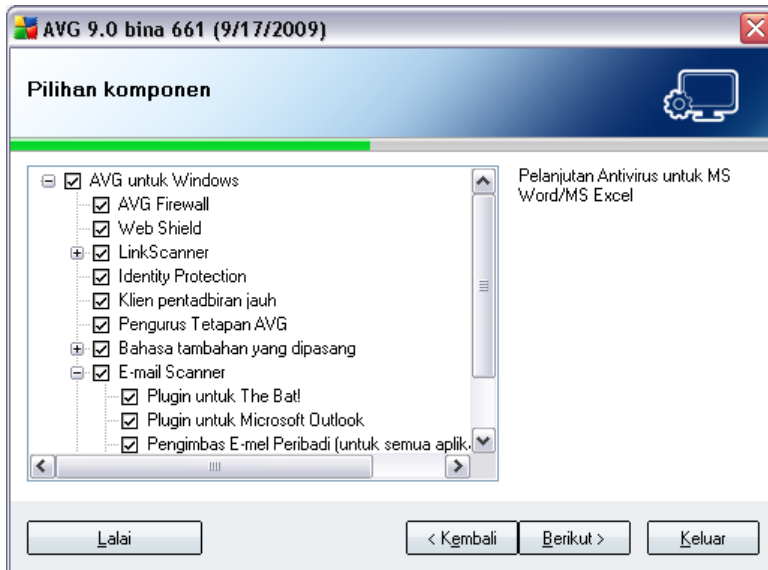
AVG 9.0 bina 661 (9/17/2009)

Pilihan komponen

AVG untuk Windows
AVG Firewall
Web Shield
LinkScanner
Identity Protection
Klien pentadbiran jauh
Pengurus Tetapan AVG
Bahasa tambahan yang dipasang
E-mail Scanner
Plugin untuk The Bat!
Plugin untuk Microsoft Outlook
Pengimbas E-mel Peribadi (untuk semua aplik

Pelanjutan Antivirus untuk MS Word/MS Excel

Lalai
< Kembali
Berikut >
Keluar